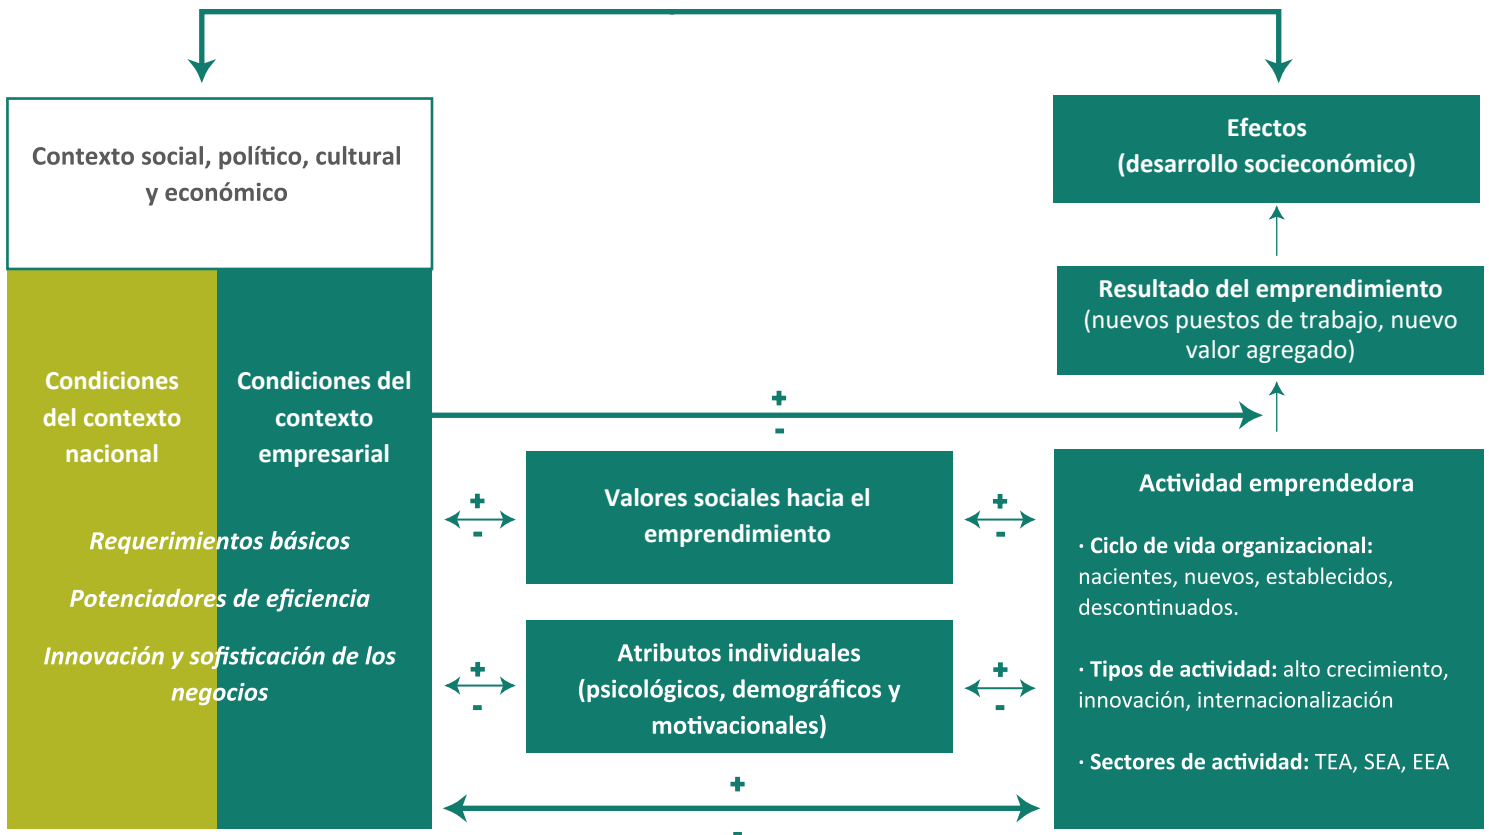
Contexto social, político, cultural y económico

Condiciones del contexto nacional

Condiciones del contexto empresarial

Requerimientos básicos

Potenciadores de eficiencia

Innovación y sofisticación de los negocios

Efectos
(desarrollo socieconómico)

Resultado del emprendimiento
(nuevos puestos de trabajo, nuevo valor agregado)

+
-

+
-

Valores sociales hacia el emprendimiento

+
-

+
-

Atributos individuales (psicológicos, demográficos y motivacionales)

+
-

+
-

Actividad emprendedora

· Ciclo de vida organizacional: nacientes, nuevos, establecidos, descontinuados.

· Tipos de actividad: alto crecimiento, innovación, internacionalización

· Sectores de actividad: TEA, SEA, EEA